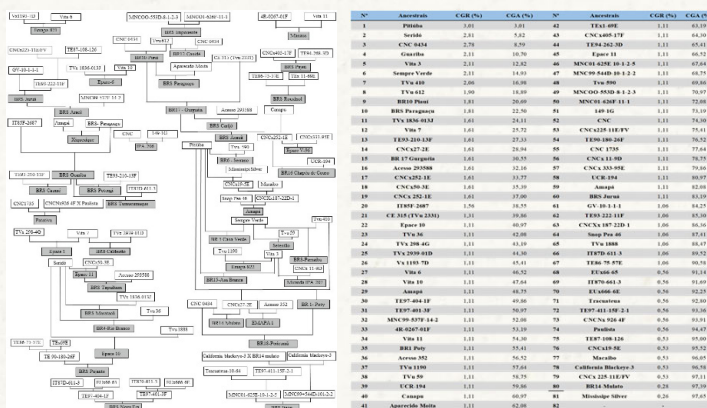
| N° | Ancestrais | CGR (%) | CGA (%) | N° | Ancestrais | CGR (%) | CGA (%) |
|---|---|---|---|---|---|---|---|
| 1 | Pitiúba | 3.01 | 3.01 | 42 | TEx1 09E | 1.11 | 63.19 |
| 2 | Seridó | 2.81 | 5.82 | 43 | CNCx405-17F | 1.11 | 64.30 |
| 3 | CNC 0434 | 2.78 | 8.59 | 44 | TE94-262-3D | 1.11 | 65.41 |
| 4 | Guariba | 2.11 | 10.70 | 45 | Epace 11 | 1.11 | 66.52 |
| 5 | Vita 3 | 2.11 | 12.82 | 46 | MNC01 625E 10-1-2-5 | 1.11 | 67.63 |
| 6 | Sempre Verde | 2.11 | 14.93 | 47 | MNC99 544D 10-1-2-2 | 1.11 | 68.75 |
| 7 | TVx 410 | 2.06 | 16.98 | 48 | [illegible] | 1.11 | 69.86 |
| 8 | TVx 612 | 1.90 | 18.89 | 49 | MNC00-553D-8-1-2-3 | 1.11 | 70.97 |
| 9 | BR10 Piauí | 1.81 | 20.69 | 50 | MNC01 626F 11-1 | 1.11 | 72.08 |
| 10 | BRS Paraguaçu | 1.81 | 22.50 | 51 | 149 1G | 1.11 | 73.19 |
| 11 | TVx 1836-013J | 1.61 | 24.11 | 52 | CNC | 1.11 | 74.30 |
| 12 | TVu 7 | 1.61 | 25.72 | 53 | CNCx225-11E/FV | 1.11 | 75.41 |
| 13 | TE93-210-13F | 1.61 | 27.33 | 54 | TE90-180-26F | 1.11 | 76.52 |
| 14 | CNCx27-2E | 1.61 | 28.94 | 55 | CNC 1735 | 1.11 | 77.64 |
| 15 | BR 17 Gurguéia | 1.61 | 30.55 | 56 | CNCx 11-5D | 1.11 | 78.75 |
| 16 | Acesse 293588 | 1.61 | 32.16 | 57 | CNCx 333-95E | 1.11 | 79.86 |
| 17 | CNCx252-1E | 1.61 | 33.77 | 58 | UCR 194 | 1.11 | 80.97 |
| 18 | CNCx50-3E | 1.61 | 35.39 | 59 | Amapá | 1.11 | 82.08 |
| 19 | CNCx 252-1E | 1.61 | 37.00 | 60 | BRS Juruá | 1.11 | 83.19 |
| 20 | IT85F-2687 | 1.50 | 38.55 | 61 | CV 10-1-1-1 | 1.06 | 84.25 |
| 21 | CE 315 (TVu 2331) | 1.31 | 39.86 | 62 | TE93-222-11F | 1.06 | 85.30 |
| 22 | Epace 10 | 1.11 | 40.97 | 63 | CNCXx 187-22D-1 | 1.06 | 86.36 |
| 23 | TVu 36 | 1.11 | 42.08 | 64 | Snap Pea 66 | 1.06 | 87.41 |
| 24 | TVx 298-4G | 1.11 | 43.19 | 65 | TVu 1888 | 1.06 | 88.47 |
| 25 | TVx 2939-01D | 1.11 | 44.30 | 66 | IT87D-611-3 | 1.00 | 89.52 |
| 26 | Vs 1193-7D | 1.11 | 45.41 | 67 | TE86-75-57E | 1.00 | 90.52 |
| 27 | Vita 6 | 1.11 | 46.52 | 68 | EUA66-65 | 0.56 | 91.14 |
| 28 | Vita 10 | 1.11 | 47.64 | 69 | IT87D-661-3 | 0.56 | 91.69 |
| 29 | Amapá | 1.11 | 48.75 | 70 | EUA666-8E | 0.56 | 92.25 |
| 30 | TE97-404-1F | 1.11 | 49.86 | 71 | Tracuateua | 0.56 | 92.80 |
| 31 | TE97-411-3F | 1.11 | 50.97 | 72 | TE97-411-15F-2-1 | 0.56 | 93.36 |
| 32 | MNC99-537F-14-2 | 1.11 | 52.08 | 73 | CNCXx 924-4F | 0.56 | 93.91 |
| 33 | 4R-0267-01F | 1.11 | 53.19 | 74 | Paulista | 0.56 | 94.47 |
| 34 | Vita 11 | 1.11 | 54.30 | 75 | TE87-108-126 | 0.53 | 95.00 |
| 35 | BR1 Poty | 1.11 | 55.41 | 76 | CNCx19-5E | 0.53 | 95.52 |
| 36 | Acesse 352 | 1.11 | 56.52 | 77 | Macaibo | 0.53 | 96.05 |
| 37 | TVu 1190 | 1.11 | 57.64 | 78 | California Blackeye 3 | 0.53 | 96.58 |
| 38 | TVu 59 | 1.11 | 58.75 | 79 | CNCx 225-11E/FV | 0.53 | 97.11 |
| 39 | UCR 194 | 1.11 | 59.86 | 80 | BR14 Mulato | 0.28 | 97.39 |
| 40 | Canapu | 1.11 | 60.97 | 81 | Mississipe Silver | 0.26 | 97.65 |
| 41 | Aparecido Moita | 1.11 | 62.08 | 82 | | | |